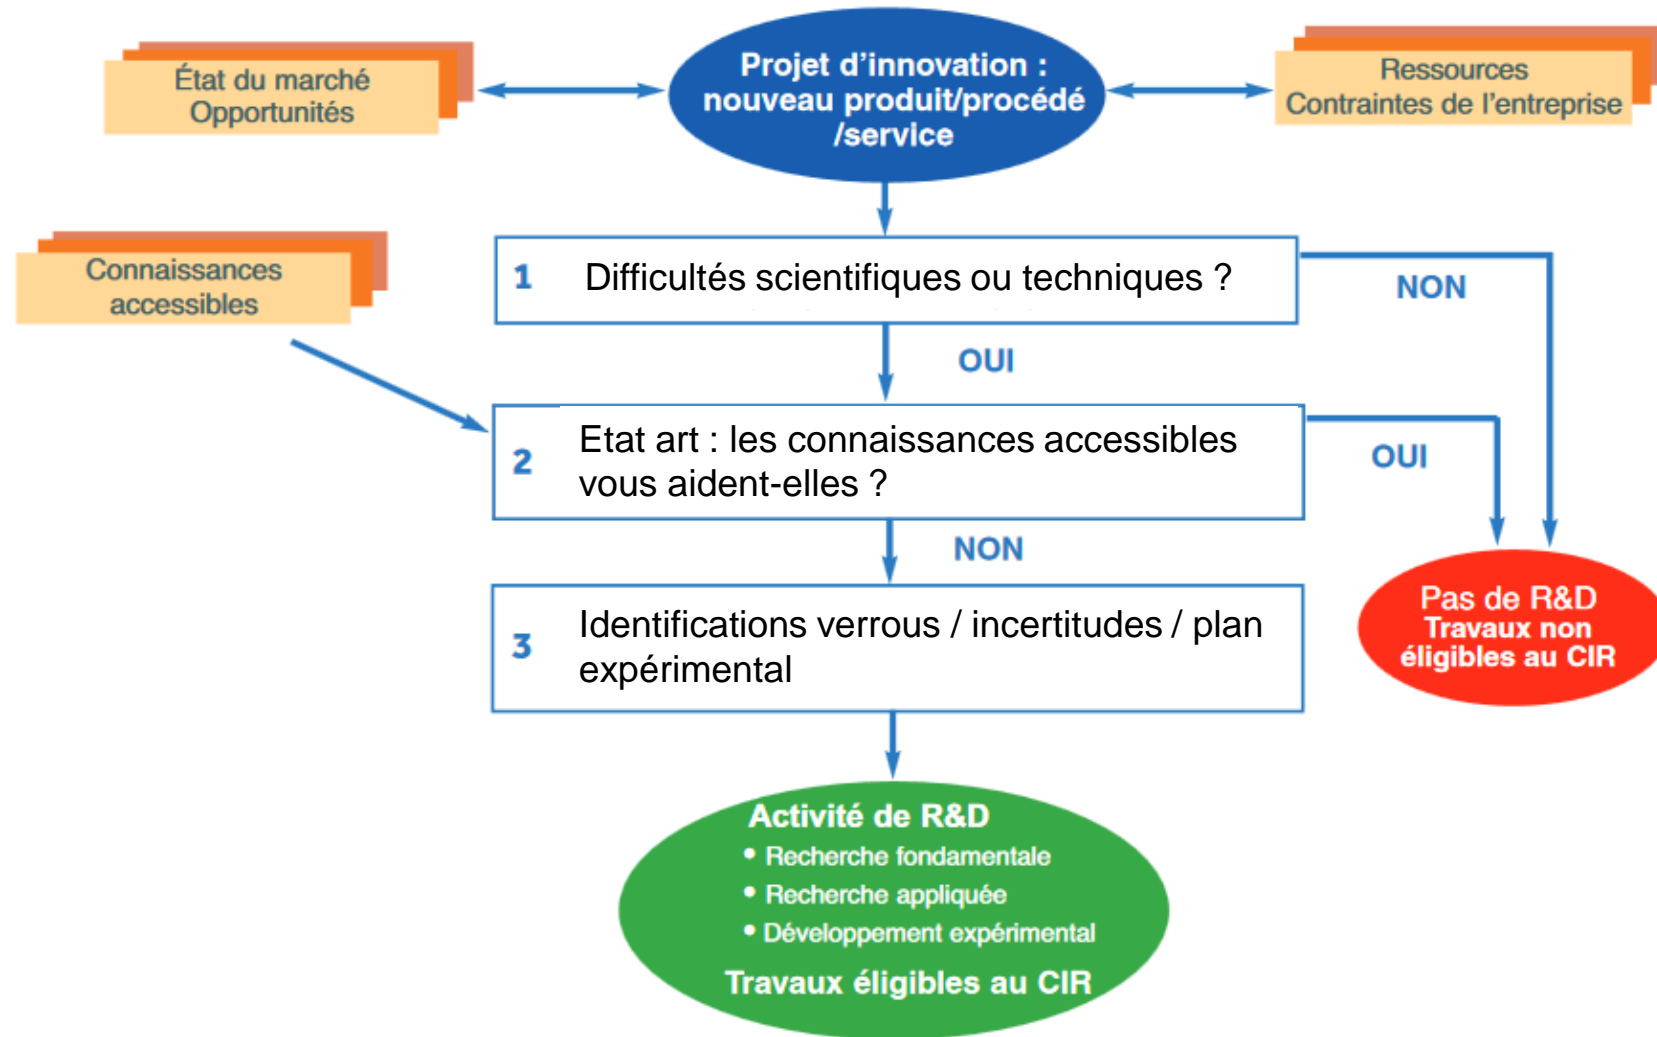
État du marché
Opportunités

Projet d'innovation : nouveau produit/procédé /service

Ressources
Contraintes de l'entreprise

Connaissances accessibles

1 Difficultés scientifiques ou techniques ?

NON

OUI

2 Etat art : les connaissances accessibles vous aident-elles ?

OUI

NON

3 Identifications verrous / incertitudes / plan expérimental

Pas de R&D
Travaux non éligibles au CIR

Activité de R&D
• Recherche fondamentale
• Recherche appliquée
• Développement expérimental
Travaux éligibles au CIR